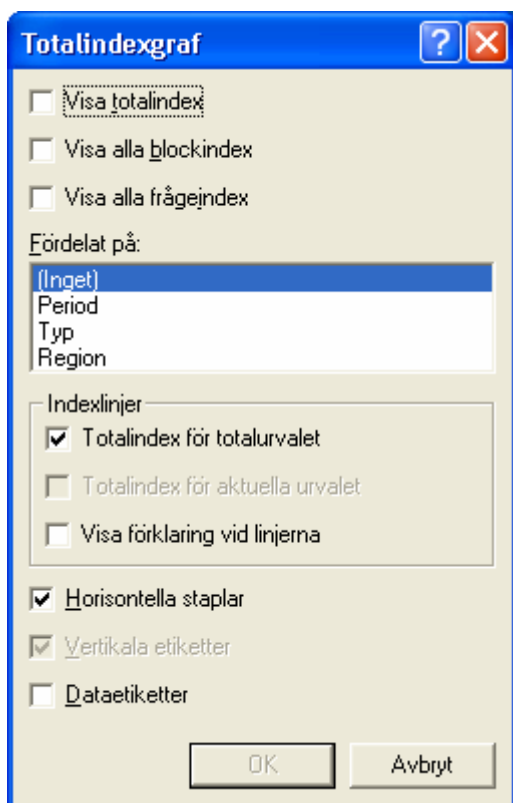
Totalindexgraf

Visa totalindex

Visa alla blockindex

Visa alla frågeindex

Fördelat på:

(Inget)
Period
Typ
Region

Indexlinjer

Totalindex för totalurvalet

Totalindex för aktuella urvalet

Visa förklaring vid linjerna

Horisontella staplar

Vertikala etiketter

Dataetiketter

OK

Avbryt